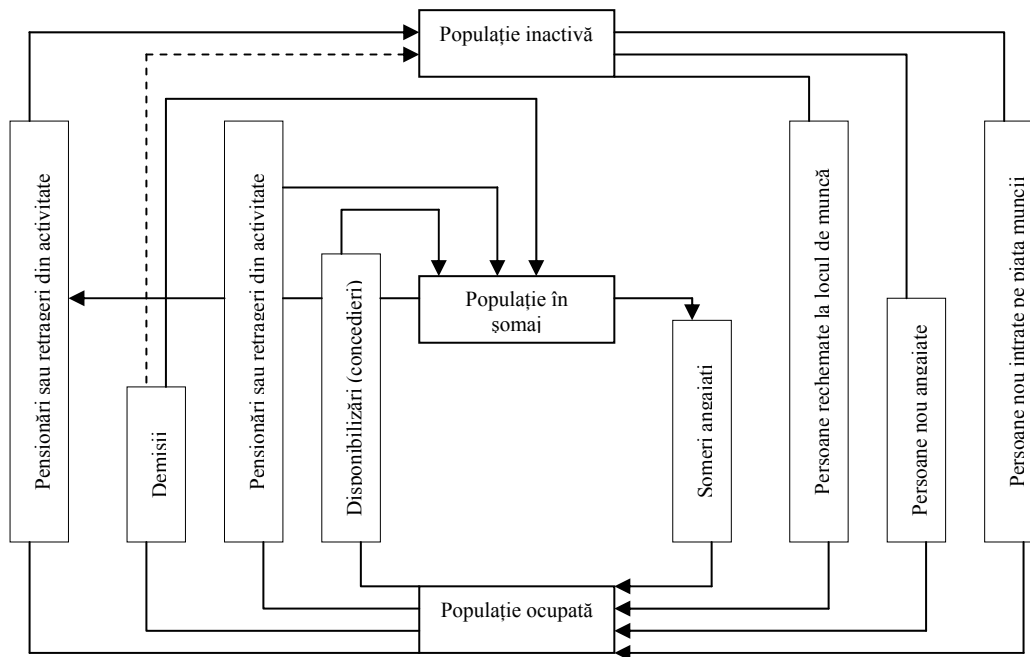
Populație inactivă

Pensionări sau retrageri din activitate

Demisii

Pensionări sau retrageri din activitate

Disponibilizări (concedieri)

Populație în șomaj

Șomeri angajați

Persoane rechemate la locul de muncă

Persoane nou angajate

Persoane nou intrate pe piața muncii

Populație ocupată